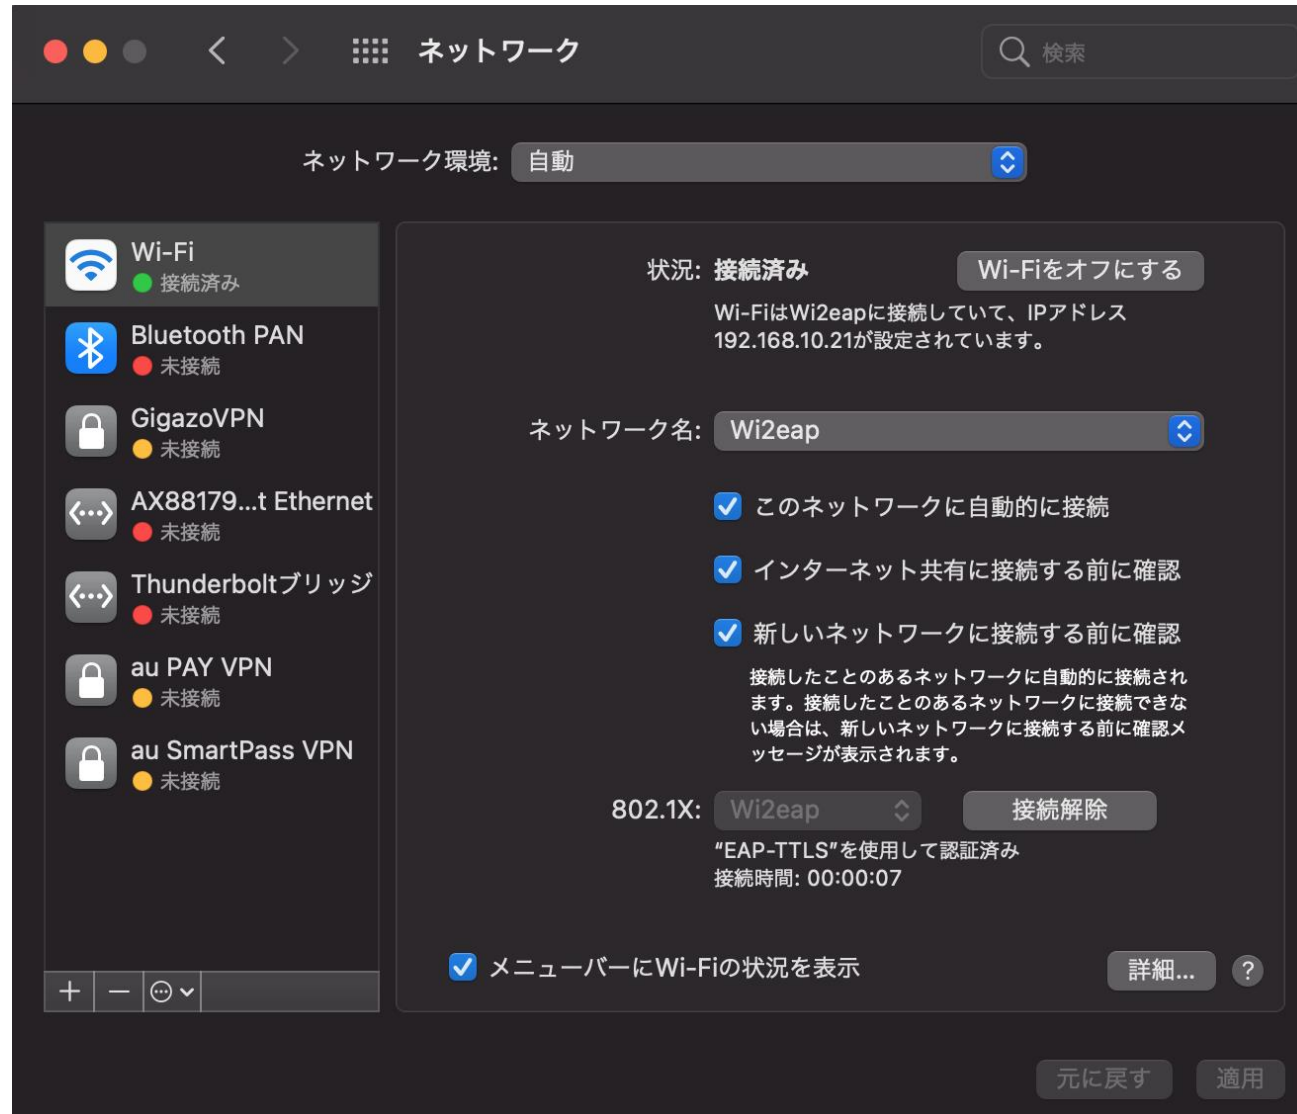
ネットワーク

検索

ネットワーク環境: 自動

Wi-Fi
接続済み

Bluetooth PAN
未接続

GigazoVPN
未接続

AX88179...t Ethernet
未接続

Thunderboltブリッジ
未接続

au PAY VPN
未接続

au SmartPass VPN
未接続

+ − ⊙

状況: 接続済み

Wi-Fiをオフにする

Wi-FiはWi2eapに接続していて、IPアドレス 192.168.10.21が設定されています。

ネットワーク名: Wi2eap

このネットワークに自動的に接続

インターネット共有に接続する前に確認

新しいネットワークに接続する前に確認

接続したことのあるネットワークに自動的に接続されます。接続したことのあるネットワークに接続できない場合は、新しいネットワークに接続する前に確認メッセージが表示されます。

802.1X: Wi2eap

接続解除

"EAP-TTLS"を使用して認証済み
接続時間: 00:00:07

メニューバーにWi-Fiの状況を表示

詳細...

?

元に戻す

適用